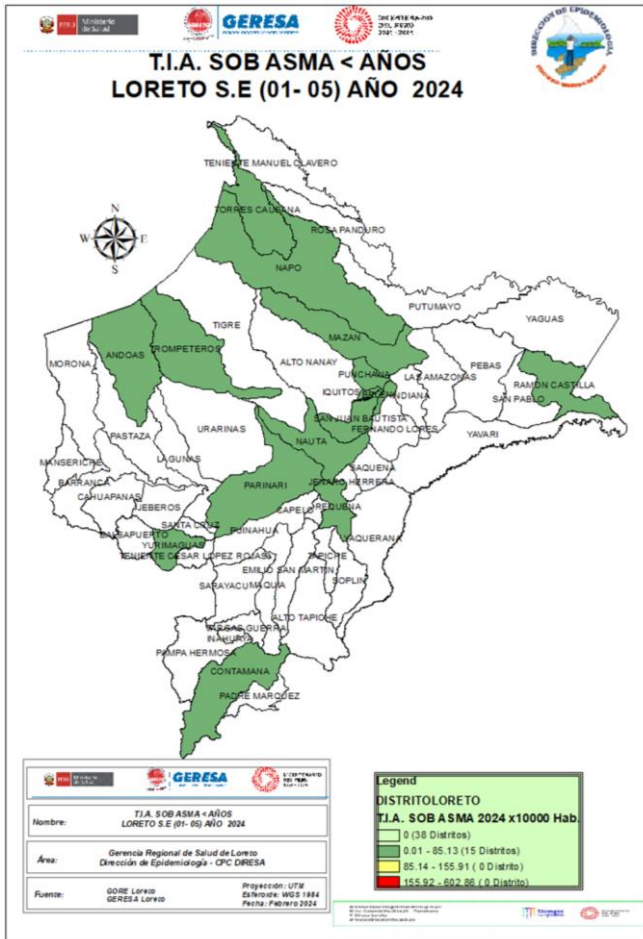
PERÚ Ministerio de Salud
GERESA
BICENTENARIO DEL PERÚ 2021 - 2024
DIRECCION DE EPIDEMIOLOGIA

T.I.A. SOB ASMA < AÑOS
LORETO S.E (01- 05) AÑO 2024

N
W E
S

TENIENTE MANUEL CLAVERO
TORRES CAUSANA
ROSA PANDURO
NAPO
PUTUMAYO
YAGUAS
TIGRE
MAZAN
ALTO NANAY
PUNCHANA
IQUITOS
BELEN
INDIANA
LAS AMAZONAS
PEBAS
RAMON CASTILLA
SAN PABLO
MORONA
ANDOAS
TROMPETEROS
SAN JUAN BAUTISTA
FERNANDO LORES
YAVARI
PASTAZA
URARINAS
NAUTA
MANSERICHE
LAGUNAS
SAQUENA
BARRANCA
PARINARI
JENARO HERRERA
CAHUAPANAS
JEBEROS
CAPELO
REQUENA
SANTA CRUZ
PUINAHUA
BALSAPUERTO
YURIMAGUAS
TENIENTE CESAR LOPEZ ROJAS
MAQUIA
EMILIO SAN MARTIN
TAPICHE
SOPLIN
SARAYACU
VARGAS GUERRA
ALTO TAPICHE
INAHUAYA
PAMPA HERMOSA
CONTAMANA
PADRE MARQUEZ

PERÚ Ministerio de Salud
GERESA
BICENTENARIO DEL PERÚ

Nombre: T.I.A. SOB ASMA < AÑOS LORETO S.E (01- 05) AÑO 2024
Área: Gerencia Regional de Salud de Loreto Dirección de Epidemiología - CPC DIRESA
Fuente: GORE Loreto GERESA Loreto
Proyección: UTM
Esferoide: WGS 1984
Fecha: Febrero 2024

Legend
DISTRITOLORETO
T.I.A. SOB ASMA 2024 x10000 Hab.
0 (38 Distritos)
0.01 - 85.13 (15 Distritos)
85.14 - 155.91 ( 0 Distrito)
155.92 - 602.86 ( 0 Distrito)

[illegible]